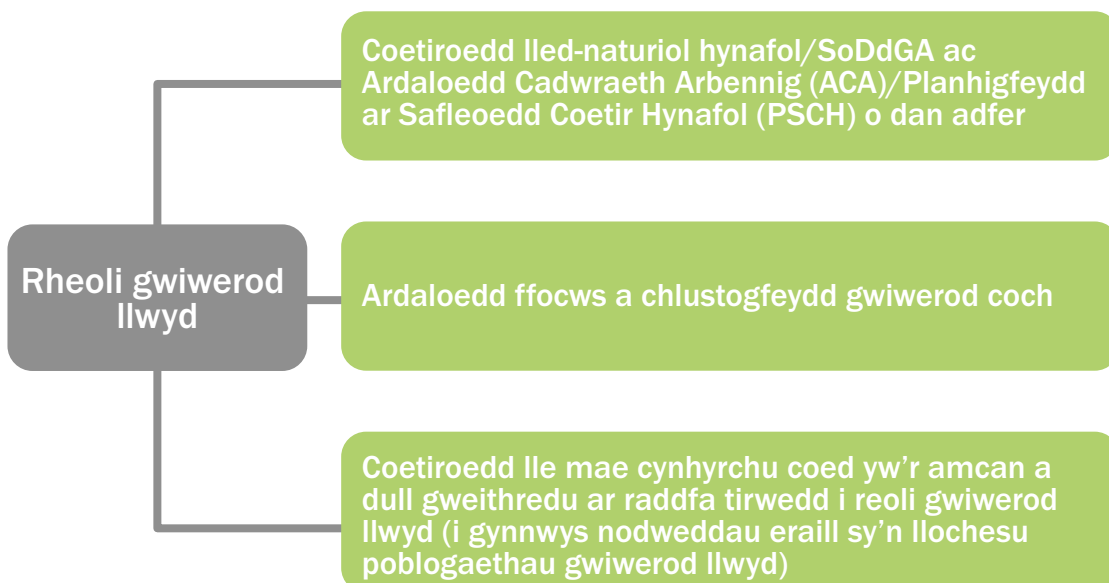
Rheoli gwiwerod llwyd

Coetiroedd lled-naturiol hynafol/SoDdGA ac Ardaloedd Cadwraeth Arbennig (ACA)/Planhigfeydd ar Safleoedd Coetir Hynafol (PSCH) o dan adfer

Ardaloedd ffocws a chlustogfeydd gwiwerod coch

Coetiroedd lle mae cynhyrchu coed yw'r amcan a dull gweithredu ar raddfa tirwedd i reoli gwiwerod llwyd (i gynnwys nodweddau eraill sy'n llochesu poblogaethau gwiwerod llwyd)